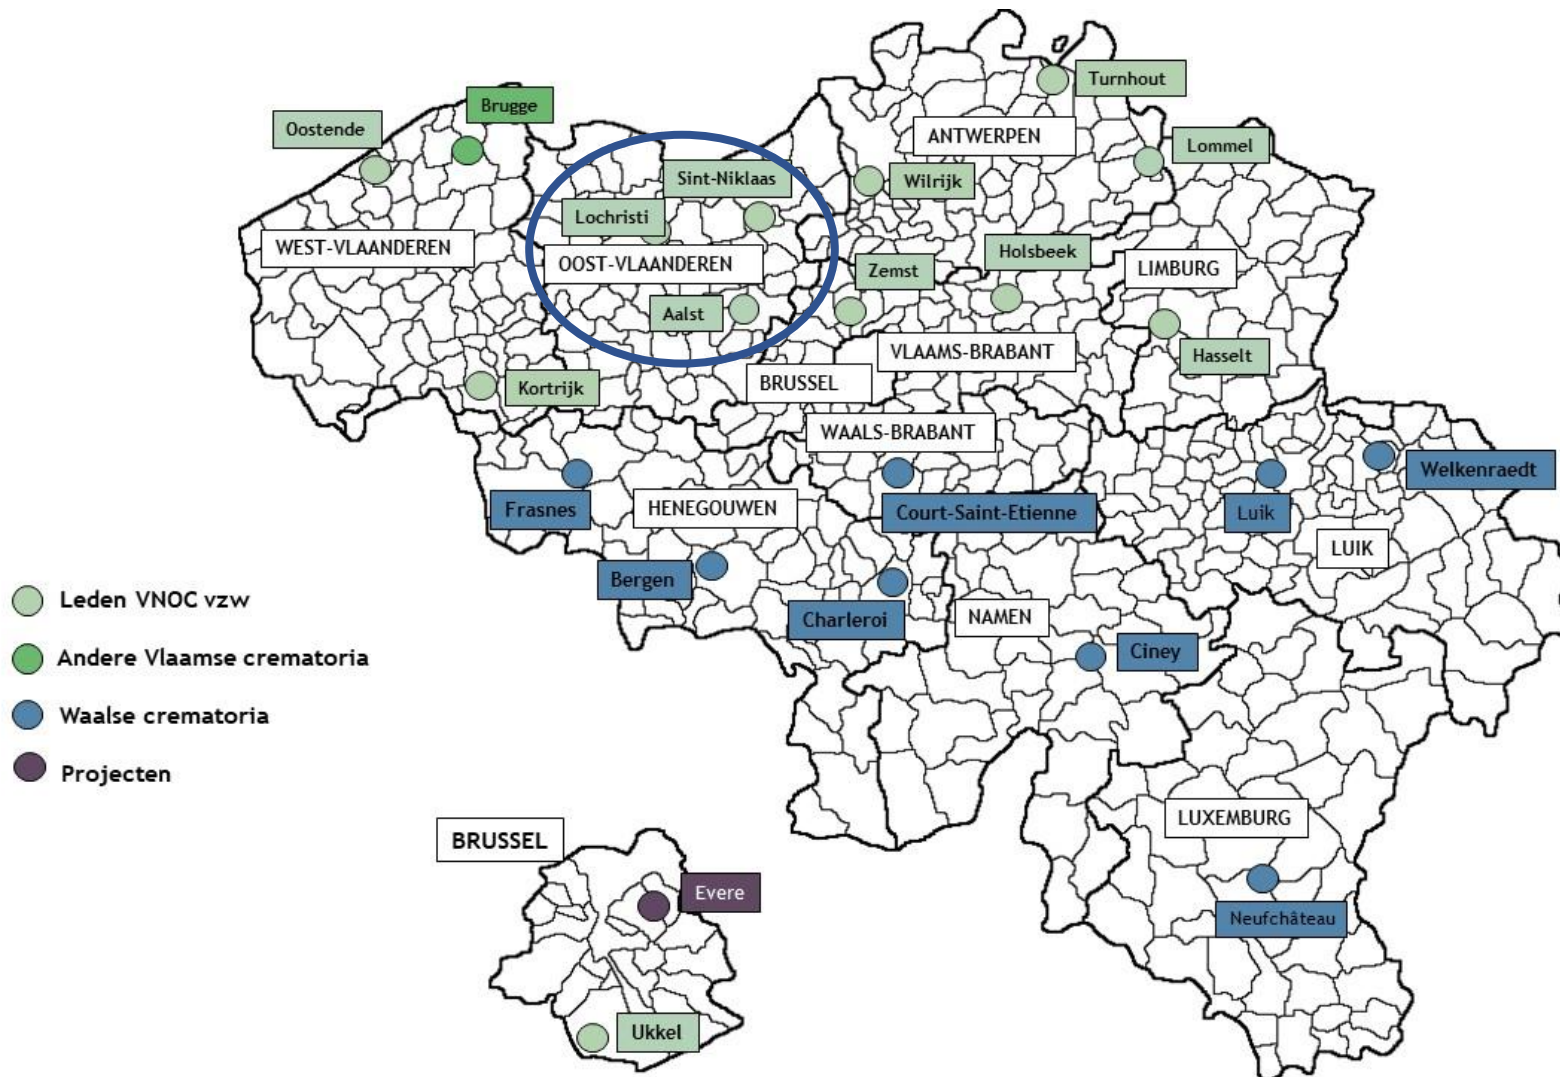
Turnhout
Brugge
Oostende
ANTWERPEN
Lommel
Sint-Niklaas
Wilrijk
Lochristi
WEST-VLAANDEREN
OOST-VLAANDEREN
Holsbeek
Zemst
LIMBURG
Aalst
VLAAMS-BRABANT
Hasselt
BRUSSEL
Kortrijk
WAALS-BRABANT
Welkenraedt
Frasnes
HENEGOUWEN
Court-Saint-Etienne
Luik
LUIK
Bergen
Charleroi
NAMEN
Ciney

Leden VNOC vzw
Andere Vlaamse crematoria
Waalse crematoria
Projecten

LUXEMBURG
BRUSSEL
Evere
Neufchâteau
Ukkel